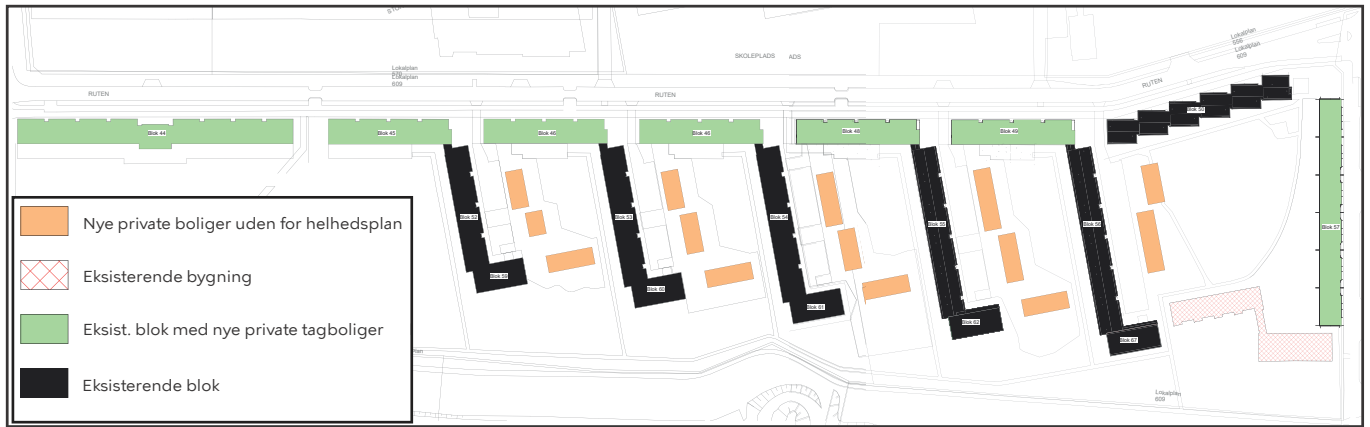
SKOLEPLADS ADS

Lokalplan 609

Lokalplan 609

RUTEN

RUTEN

RUTEN

Lokalplan 609

Blok 44

Blok 45

Blok 46

Blok 46

Blok 48

Blok 49

Blok 50

Blok 52

Blok 53

Blok 54

Blok 55

Blok 56

Blok 57

Blok 59

Blok 60

Blok 61

Blok 63

Blok 67

Nye private boliger uden for helhedsplan

Eksisterende bygning

Eksist. blok med nye private tagboliger

Eksisterende blok

Lokalplan 609